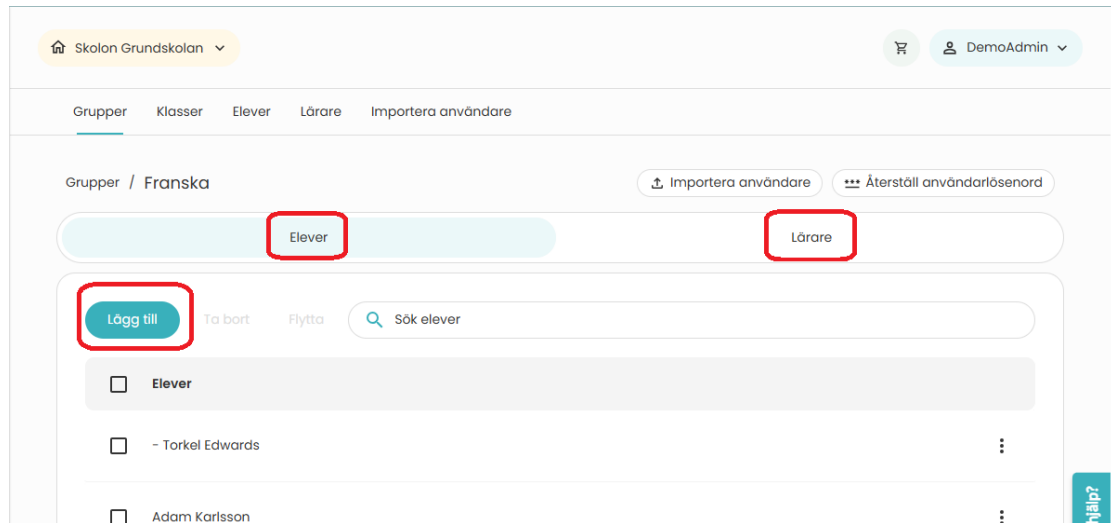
Skolon Grundskolan

DemoAdmin

Grupper Klasser Elever Lärare Importera användare

Grupper / Franska

Importera användare

Återställ användarlösenord

Elever

Lärare

Lägg till

Ta bort

Flytta

Sök elever

Elever

- Torkel Edwards

Adam Karlsson

hjälp?